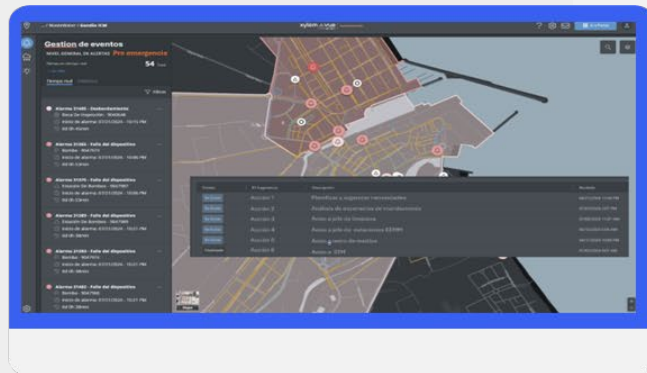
Gestion de eventos

Pre emergencia

54

Tiempo real

Alarma 31480 - Desbordamiento

Alarma 31380 - Falla del dispositivo

Alarma 31370 - Falla del dispositivo

Alarma 31360 - Falla del dispositivo

Alarma 31350 - Falla del dispositivo

Alarma 31480 - Falla del dispositivo

Planificar y supervisar necesidades

Análisis de reparación de mantenimiento

Aviso a jefe de brigada

Aviso a jefe de voluntarios

Aviso a retén de mañana

Aviso a 1DM

Acción 1

Acción 2

Acción 3

Acción 4

Acción 5

Acción 6